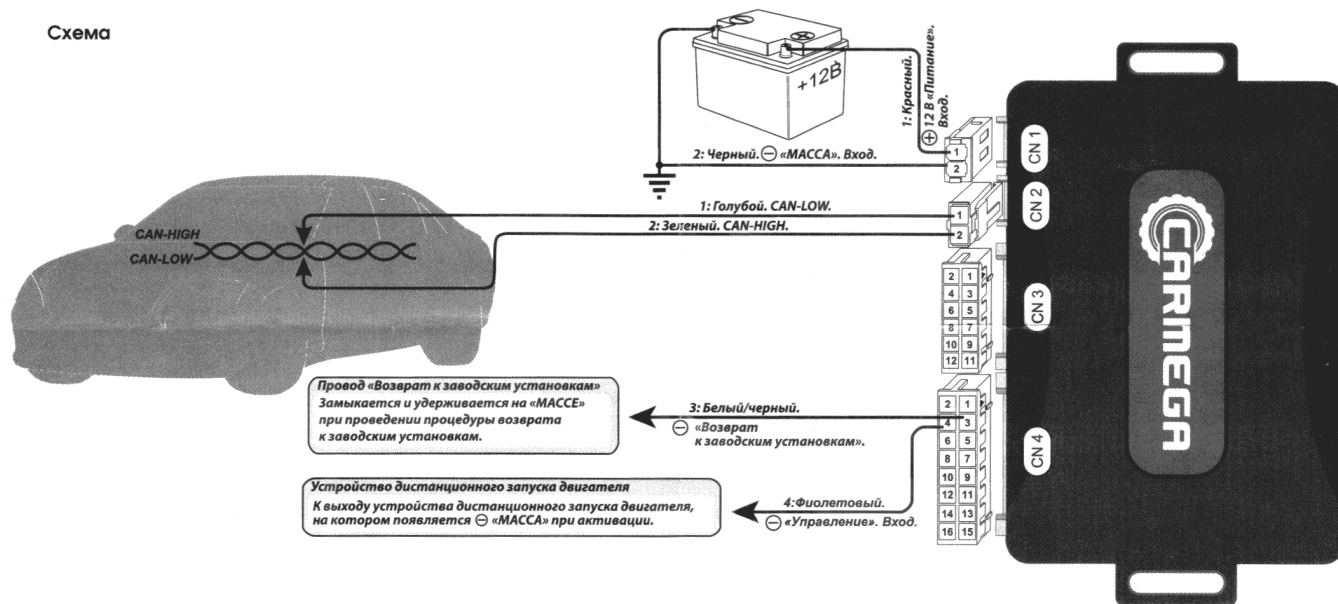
Схема

+12В

1: Красный. ⊕ 12 В «Питание». Вход.

2: Черный. ⊖ «МАССА». Вход.

CN 1

1
2

CN 2

1: Голубой. CAN-LOW.
2: Зеленый. CAN-HIGH.

1
2

CAN-HIGH
CAN-LOW

CN 3

| 2 | 1 |
|---|---|
| 4 | 3 |
| 6 | 5 |
| 8 | 7 |
| 10 | 9 |
| 12 | 11 |

CARMEGA

Провод «Возврат к заводским установкам»
Замыкается и удерживается на «МАССЕ» при проведении процедуры возврата к заводским установкам.

3: Белый/черный.
⊖ «Возврат к заводским установкам».

CN 4

| 2 | 1 |
|---|---|
| 4 | 3 |
| 6 | 5 |
| 8 | 7 |
| 10 | 9 |
| 12 | 11 |
| 14 | 13 |
| 16 | 15 |

Устройство дистанционного запуска двигателя
К выходу устройства дистанционного запуска двигателя, на котором появляется ⊖ «МАССА» при активации.

4: Фиолетовый.
⊖ «Управление». Вход.